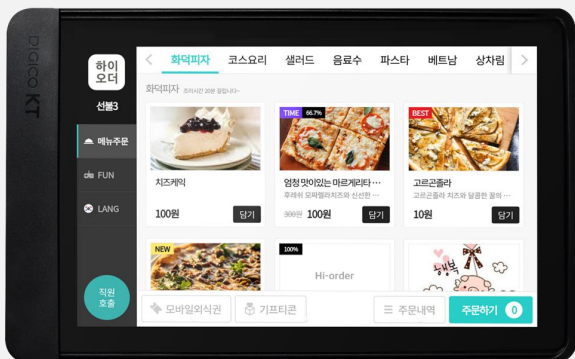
olleh KT

하이 오더

선불3

메뉴주문

FUN

LANG

직원 호출

화덕피자 코스요리 샐러드 음료수 파스타 베트남 상차림

화덕피자 조리시간 20분 걸립니다~

치즈케익

100원

담기

TIME 66.7%

엄청 맛이있는 마르게리타…

투레쉬 모짜렐라치즈와 신선한 …

300원 100원

담기

BEST

고르곤졸라

고르곤졸라 치즈와 달콤한 꿀의 …

10원

담기

NEW

100%

Hi-order

행복

모바일외식권

기프티콘

주문내역

주문하기 0